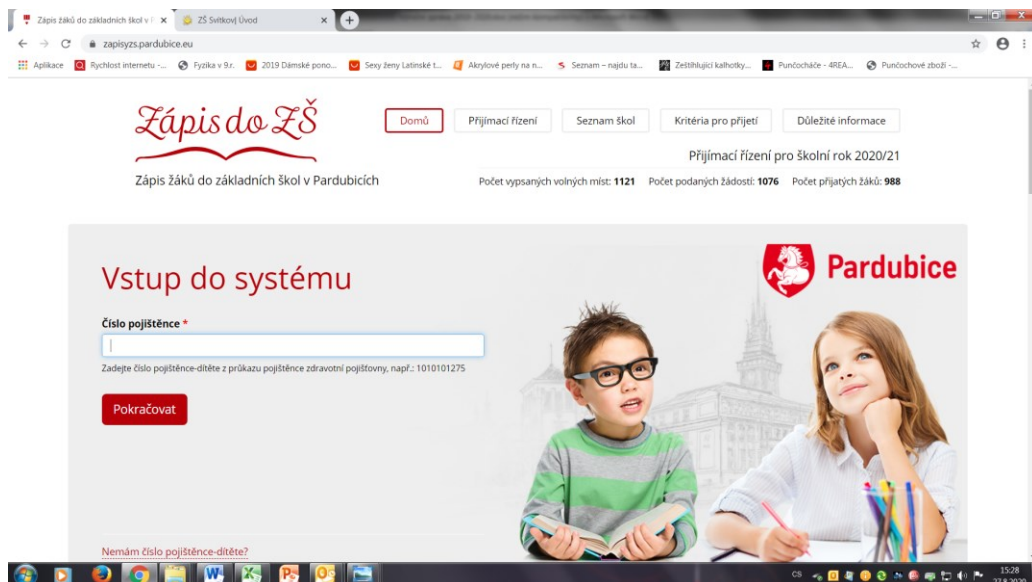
Zápis žáků do základních škol v P ×
ZŠ Svítkov| Úvod ×
zapisyzs.pardubice.eu
Aplikace
Rychlost internetu -...
Fyzika v 9.r.
2019 Dámské pono...
Sexy ženy Latinské t...
Akrylové perly na n...
Seznam – najdu ta...
Zeštíhlující kalhotky...
Punčocháče - 4REA...
Punčochové zboží -...

Zápis do ZŠ
Zápis žáků do základních škol v Pardubicích

Domů
Přijímací řízení
Seznam škol
Kritéria pro přijetí
Důležité informace

Přijímací řízení pro školní rok 2020/21
Počet vypsaných volných míst: 1121 Počet podaných žádostí: 1076 Počet přijatých žáků: 988

Vstup do systému

Pardubice

Číslo pojištěnce *
Zadejte číslo pojištěnce-dítěte z průkazu pojištěnce zdravotní pojišťovny, např.: 1010101275

Pokračovat

Nemám číslo pojištěnce-dítěte?

CS
15:28
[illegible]